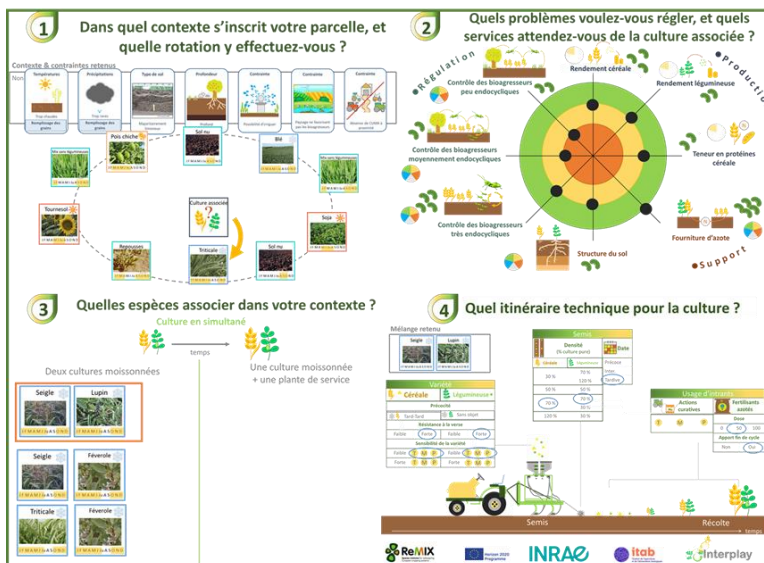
1 Dans quel contexte s'inscrit votre parcelle, et quelle rotation y effectuez-vous ?

Contexte & contraintes retenus

Non

Température

Précipitations

Type de sol

Profondeur

Contrainte

Contrainte

Contrainte

Trop chaude

Trop sec

Pois chiche

Sol nu

Blé

Mix vers légumineuses

Mix vers légumineuses

Culture associée

Tournesol

Soja

Repousses

Triticale

Sol nu

2 Quels problèmes voulez-vous régler, et quels services attendez-vous de la culture associée ?

Régulation

Production

Support

Contrôle des bioagresseurs peu endocycliques

Rendement céréale

Rendement légumineuse

Contrôle des bioagresseurs moyennement endocycliques

Teneur en protéines céréale

Contrôle des bioagresseurs très endocycliques

Structure du sol

Fourniture d'azote

3 Quelles espèces associer dans votre contexte ?

Culture en simultané

temps

Deux cultures moissonnées

Une culture moissonnée + une plante de service

Seigle

Lupin

Seigle

Féverole

Triticale

Féverole

4 Quel itinéraire technique pour la culture ?

Mélange retenu

Seigle

Lupin

Semis

Densité

Date

Variété

Céréale

Légumineuse

Précocité

Résistance à la verse

Faible

Forte

Faible

Forte

Sensibilité de la variété

Faible

Forte

50 %

70 %

120 %

30 %

70 %

Tardive

Usage d'intrants

Actions curatives

Fertilisants azotés

Dose

0

50

100

Apport fin de cycle

Non

Oui

Semis

Récolte

temps

ReMIX

Horizon 2020 Programme

INRAE

itab

Interplay